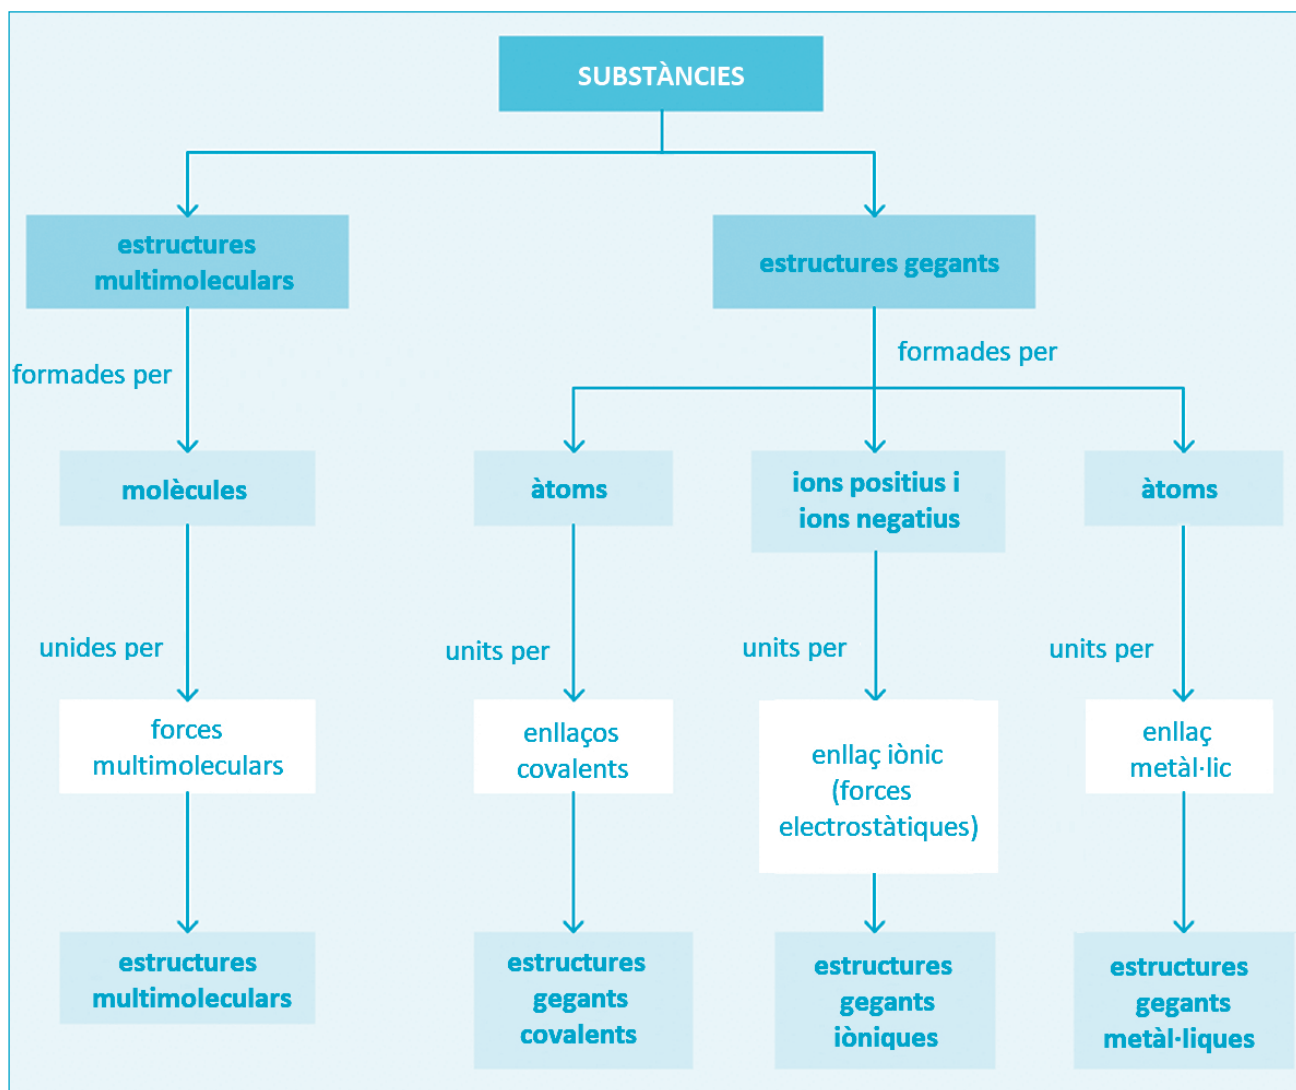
SUBSTÀNCIES

estructures multimoleculars

estructures gegants

formades per

formades per

molècules

àtoms

ions positius i ions negatius

àtoms

unides per

units per

units per

units per

forces multimoleculars

enllaços covalents

enllaç iònic (forces electrostàtiques)

enllaç metàl·lic

estructures multimoleculars

estructures gegants covalents

estructures gegants iòniques

estructures gegants metàl·liques